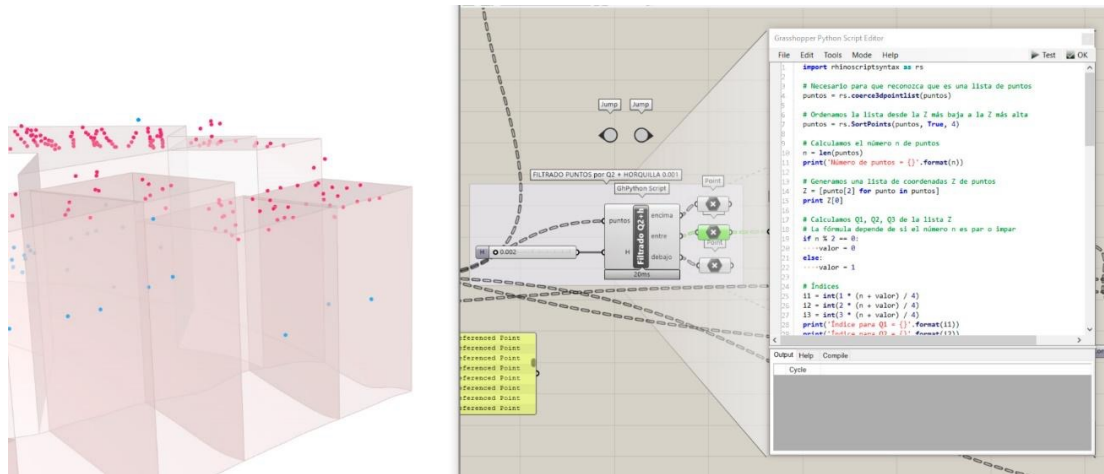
Jump Jump

FILTRADO PUNTOS por Q2 + HORQUILLA 0.001
GhPython Script
puntos
H
Filtrado Q2+H
encima
entre
debajo
20ms
Point
Point
H ○ 0.002

eferenced Point
eferenced Point
eferenced Point
eferenced Point
eferenced Point
eferenced Point
eferenced Point
eferenced Point
eferenced Point

Grasshopper Python Script Editor
File Edit Tools Mode Help
Test OK

1 import rhinoscriptsyntax as rs
2
3 # Necesario para que reconozca que es una lista de puntos
4 puntos = rs.coerce3dpointlist(puntos)
5
6 # Ordenamos la lista desde la Z más baja a la Z más alta
7 puntos = rs.SortPoints(puntos, True, 4)
8
9 # Calculamos el número n de puntos
10 n = len(puntos)
11 print('Número de puntos = {}'.format(n))
12
13 # Generamos una lista de coordenadas Z de puntos
14 Z = [punto[2] for punto in puntos]
15 print Z[0]
16
17 # Calculamos Q1, Q2, Q3 de la lista Z
18 # La fórmula depende de si el número n es par o impar
19 if n % 2 == 0:
20 ····valor = 0
21 else:
22 ····valor = 1
23
24 # Índices
25 i1 = int(1 * (n + valor) / 4)
26 i2 = int(2 * (n + valor) / 4)
27 i3 = int(3 * (n + valor) / 4)
28 print('Índice para Q1 = {}'.format(i1))
29 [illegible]

Output Help Compile
Cycle